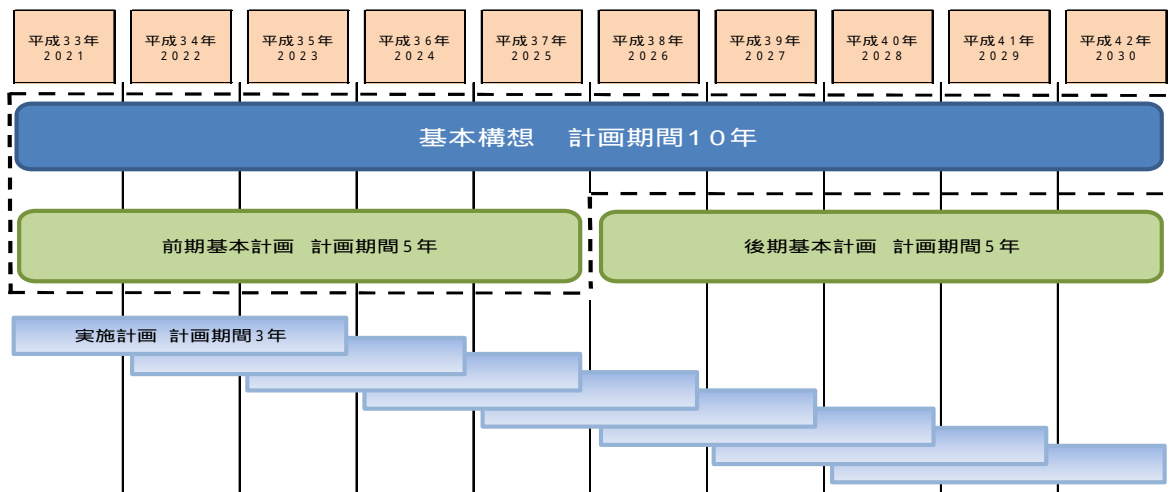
| 平成３３年 2021 | 平成３４年 2022 | 平成３５年 2023 | 平成３６年 2024 | 平成３７年 2025 | 平成３８年 2026 | 平成３９年 2027 | 平成４０年 2028 | 平成４１年 2029 | 平成４２年 2030 |
|---|---|---|---|---|---|---|---|---|---|

基本構想　計画期間１０年

前期基本計画　計画期間５年

後期基本計画　計画期間５年

実施計画　計画期間３年